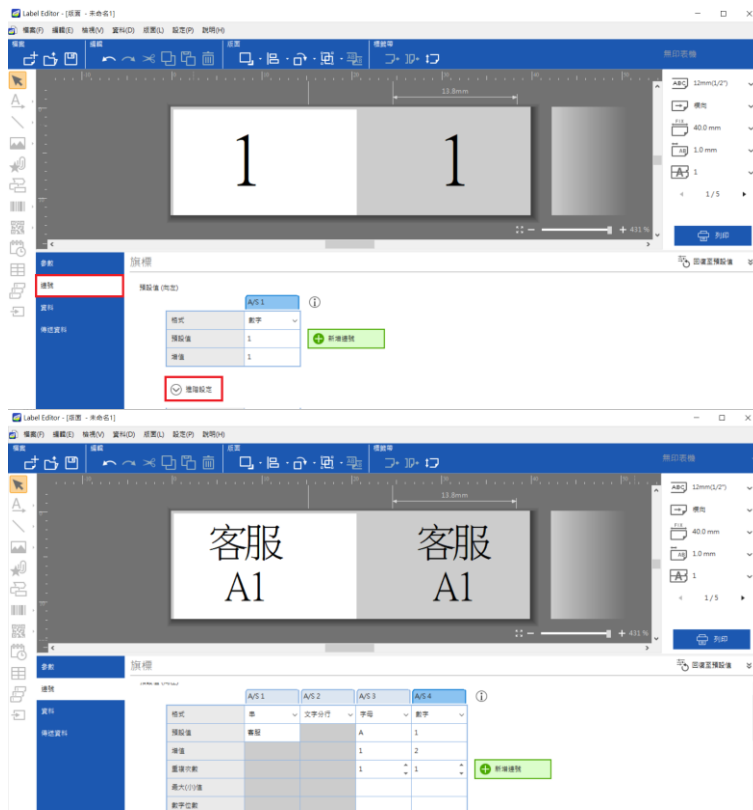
Label Editor - [旗幟 - 未命名1]

檔案(F) 編輯(E) 插入(V) 資料(D) 版面(L) 設定(P) 說明(H)

檔案 編輯 版面 標籤帶

無印表機

13.8mm

1 1

12mm(1/2")
橫向
40.0 mm
1.0 mm
1
1/5

431 %

列印

參數
連號
資料
傳送資料

旗幟

回復至預設值

預設值 (內定)

| | A/S 1 |
|---|---|
| 格式 | 數字 |
| 預設值 | 1 |
| 增值 | 1 |

新增連號

進階設定

Label Editor - [旗幟 - 未命名1]

檔案(F) 編輯(E) 插入(V) 資料(D) 版面(L) 設定(P) 說明(H)

檔案 編輯 版面 標籤帶

無印表機

13.8mm

客服 A1 客服 A1

12mm(1/2")
橫向
40.0 mm
1.0 mm
1
1/5

431 %

列印

參數
連號
資料
傳送資料

旗幟

回復至預設值

| | A/S 1 | A/S 2 | A/S 3 | A/S 4 |
|---|---|---|---|---|
| 格式 | 串 | 文字分行 | 字母 | 數字 |
| 預設值 | 客服 | | A | 1 |
| 增值 | | | 1 | 2 |
| 重複次數 | | | 1 | 1 |
| 最大(小)值 | | | | |
| 數字位數 | | | | |

新增連號